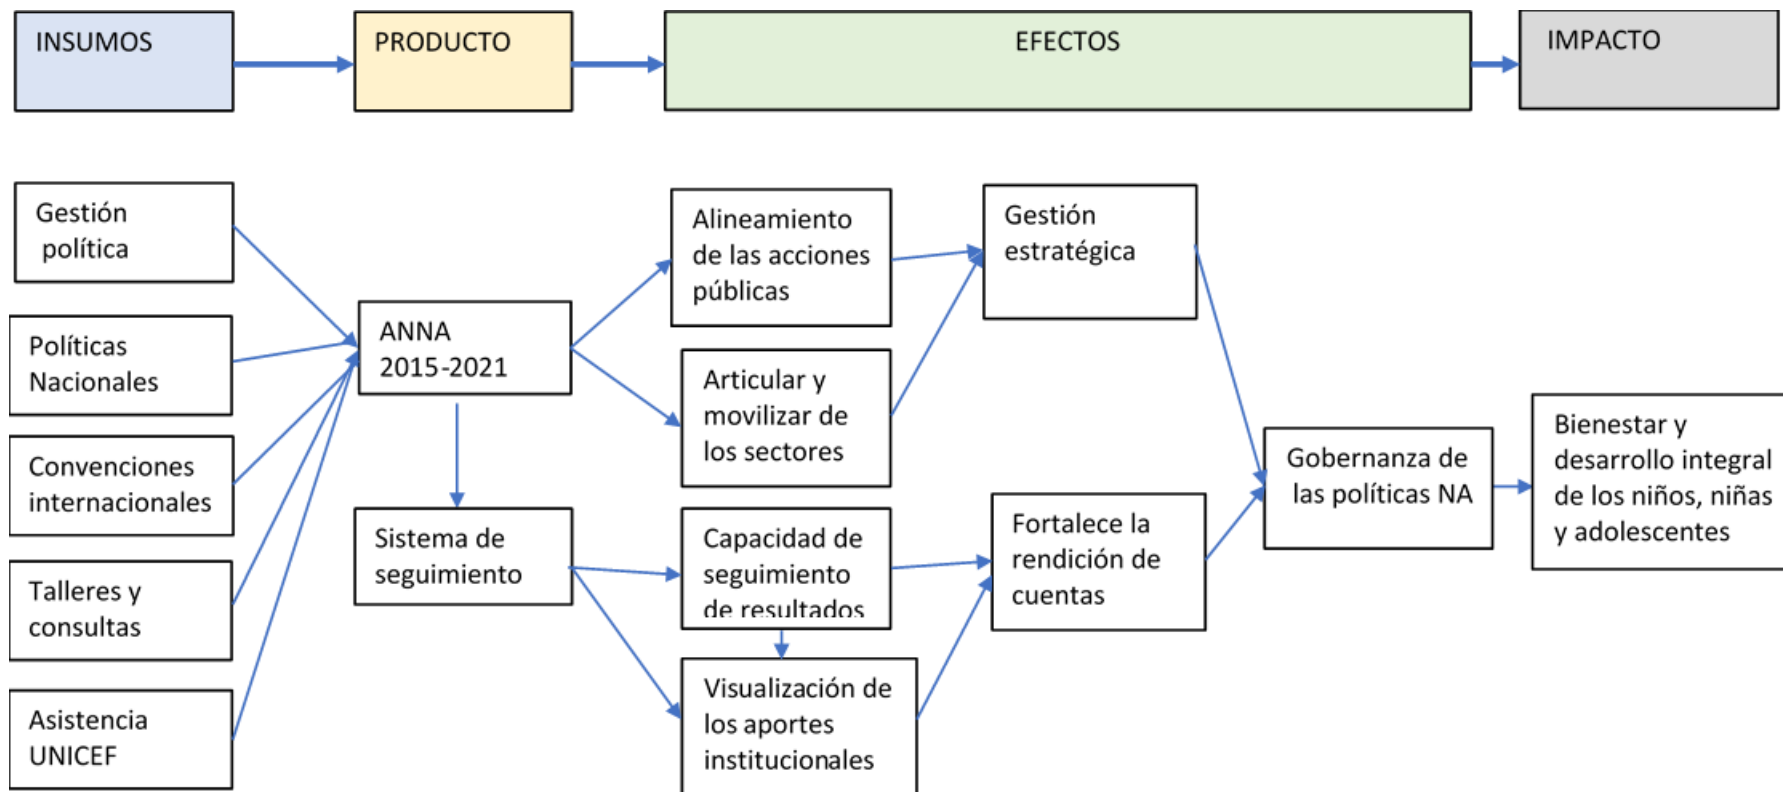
INSUMOS

PRODUCTO

EFECTOS

IMPACTO

Gestión política

Políticas Nacionales

Convenciones internacionales

Talleres y consultas

Asistencia UNICEF

ANNA 2015-2021

Sistema de seguimiento

Alineamiento de las acciones públicas

Articular y movilizar de los sectores

Capacidad de seguimiento de resultados

Visualización de los aportes institucionales

Gestión estratégica

Fortalece la rendición de cuentas

Gobernanza de las políticas NA

Bienestar y desarrollo integral de los niños, niñas y adolescentes